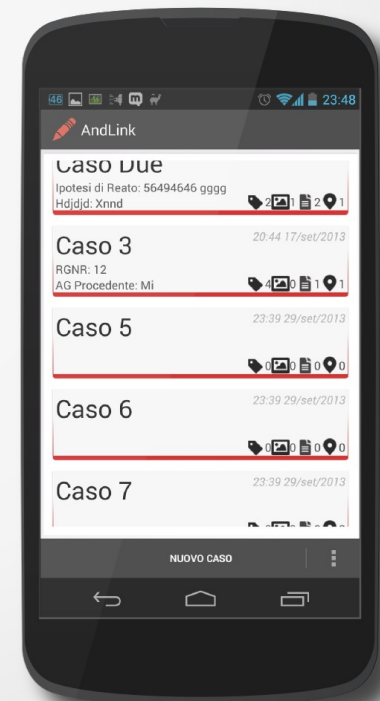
46 23:48

AndLink

Caso Due
Ipotesi di Reato: 56494646 gggg
Hdjdjd: Xnnd
2 1 2 1

Caso 3
20:44 17/set/2013
RGNR: 12
AG Procedente: Mi
4 0 1 1

Caso 5
23:39 29/set/2013
0 0 0 0

Caso 6
23:39 29/set/2013
0 0 0 0

Caso 7
23:39 29/set/2013

NUOVO CASO